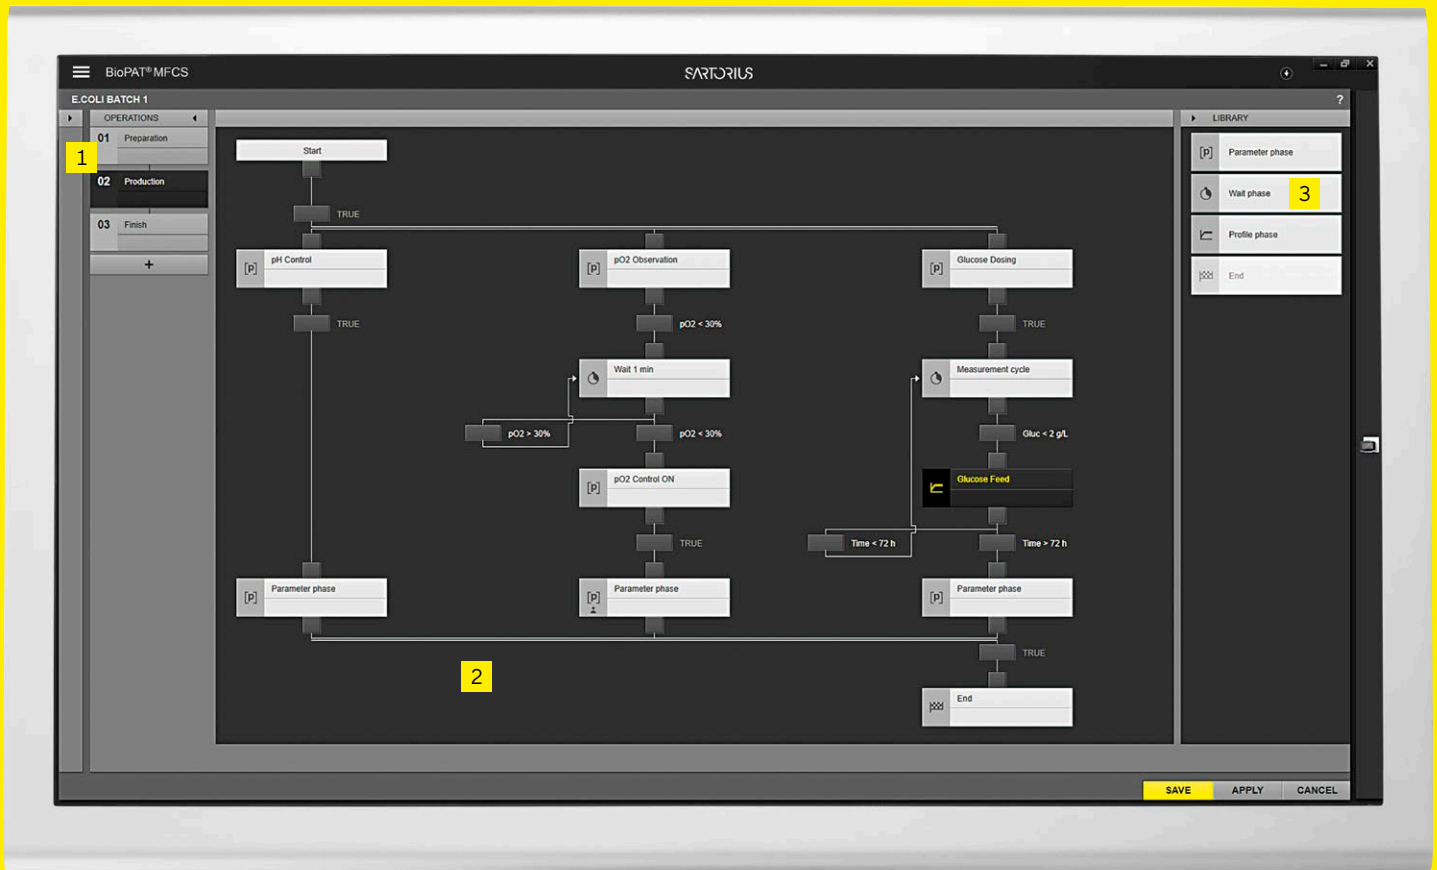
BioPAT® MFCS

SARTORIUS

E.COLI BATCH 1

?

OPERATIONS

01 Preparation

1

02 Production

03 Finish

+

Start

TRUE

pH Control

TRUE

pO2 Observation

pO2 < 30%

Wait 1 min

pO2 > 30%

pO2 < 30%

pO2 Control ON

TRUE

Glucose Dosing

TRUE

Measurement cycle

Gluc < 2 g/L

Glucose Feed

Time < 72 h

Time > 72 h

Parameter phase

Parameter phase

Parameter phase

TRUE

End

2

LIBRARY

Parameter phase

Wait phase

3

Profile phase

End

SAVE

APPLY

CANCEL